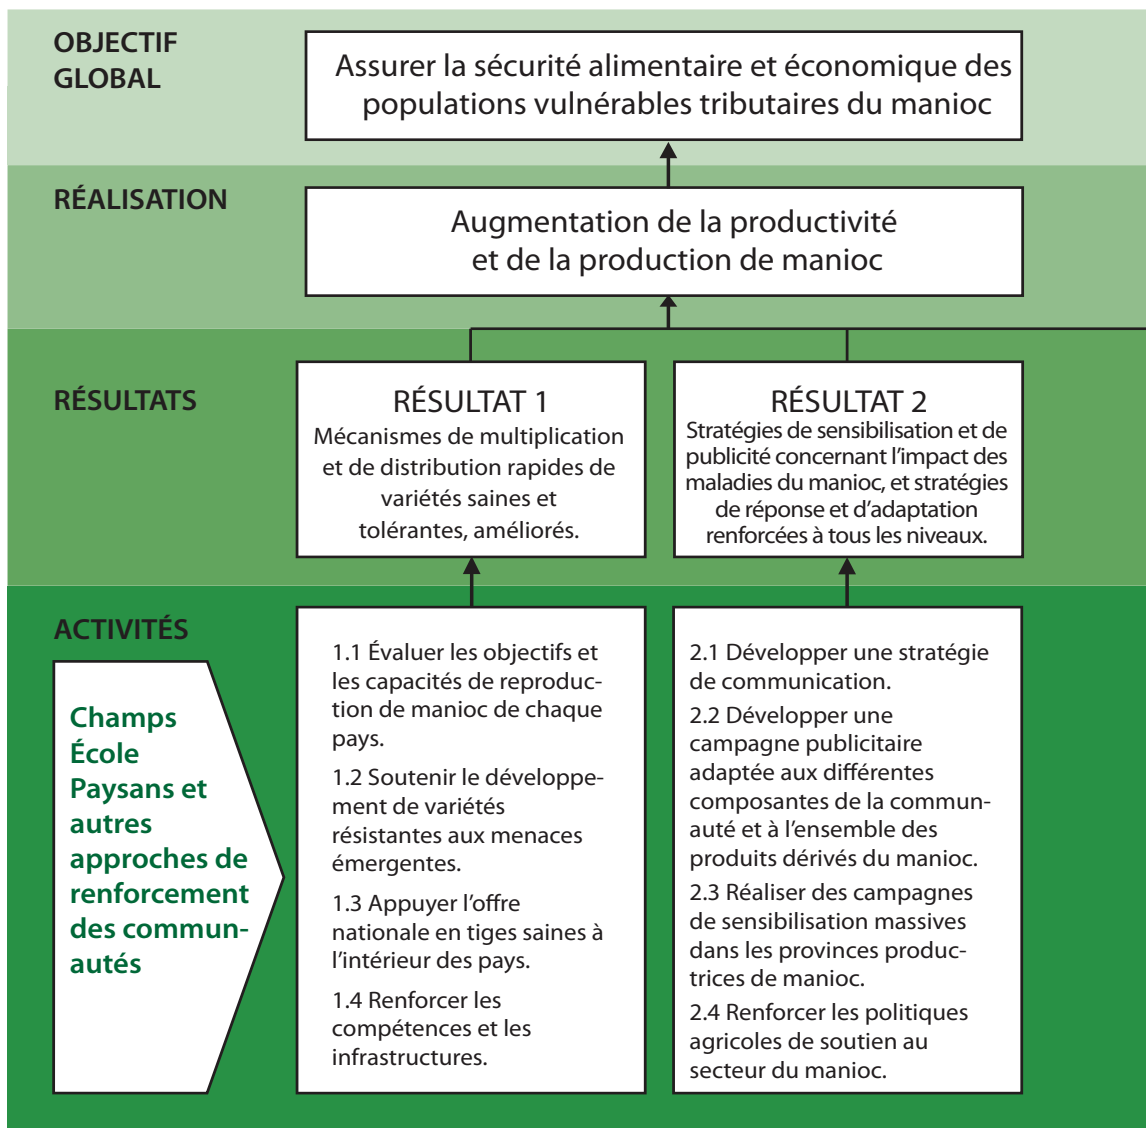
OBJECTIF GLOBAL

Assurer la sécurité alimentaire et économique des populations vulnérables tributaires du manioc

RÉALISATION

Augmentation de la productivité et de la production de manioc

RÉSULTATS

RÉSULTAT 1
Mécanismes de multiplication et de distribution rapides de variétés saines et tolérantes, améliorés.

RÉSULTAT 2
Stratégies de sensibilisation et de publicité concernant l'impact des maladies du manioc, et stratégies de réponse et d'adaptation renforcées à tous les niveaux.

ACTIVITÉS

Champs École Paysans et autres approches de renforcement des communautés

1.1 Évaluer les objectifs et les capacités de reproduction de manioc de chaque pays.
1.2 Soutenir le développement de variétés résistantes aux menaces émergentes.
1.3 Appuyer l'offre nationale en tiges saines à l'intérieur des pays.
1.4 Renforcer les compétences et les infrastructures.

2.1 Développer une stratégie de communication.
2.2 Développer une campagne publicitaire adaptée aux différentes composantes de la communauté et à l'ensemble des produits dérivés du manioc.
2.3 Réaliser des campagnes de sensibilisation massives dans les provinces productrices de manioc.
2.4 Renforcer les politiques agricoles de soutien au secteur du manioc.